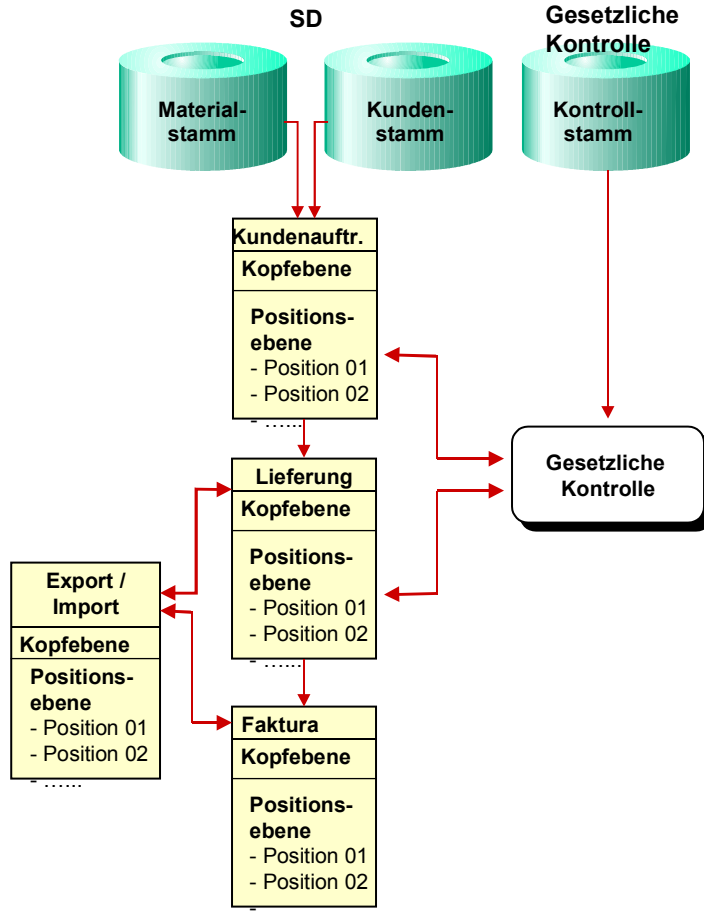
SD

Gesetzliche Kontrolle

Materialstamm

Kundenstamm

Kontrollstamm

Kundenauftr.

Kopfebene

Positionsebene
- Position 01
- Position 02
- ……

Gesetzliche Kontrolle

Lieferung

Kopfebene

Positionsebene
- Position 01
- Position 02
- ……

Export / Import

Kopfebene

Positionsebene
- Position 01
- Position 02
- ……

Faktura

Kopfebene

Positionsebene
- Position 01
- Position 02
-